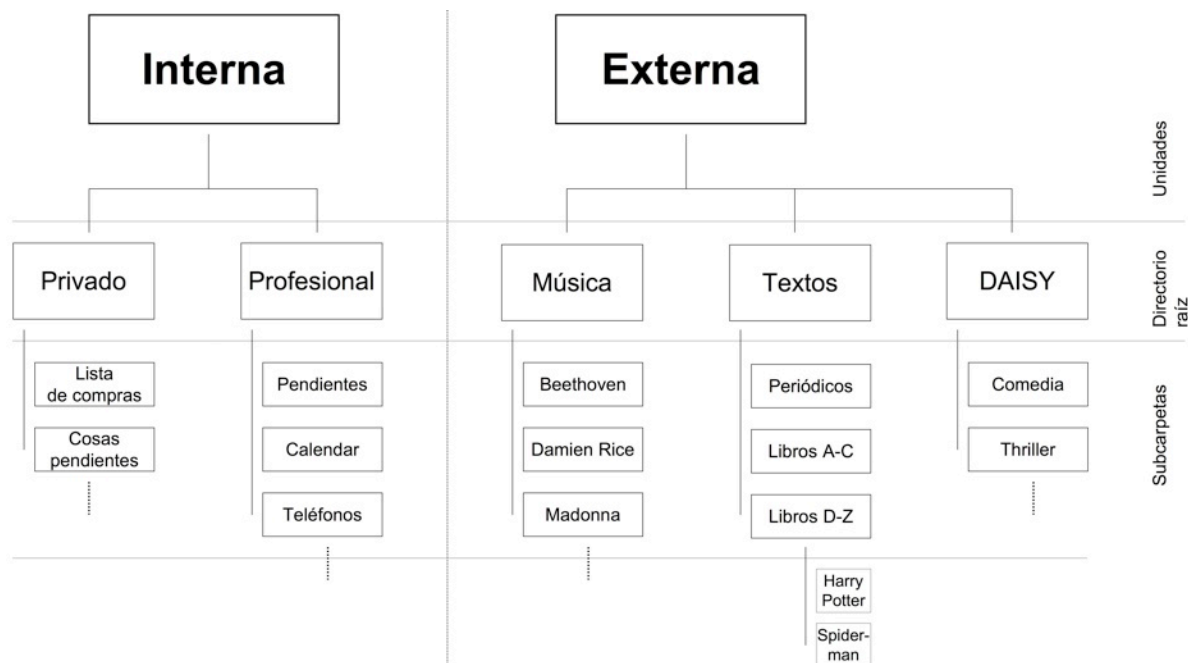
Interna

Externa

Unidades

Privado

Profesional

Música

Textos

DAISY

Directorio raíz

Lista de compras

Cosas pendientes

Pendientes

Calendar

Teléfonos

Beethoven

Damien Rice

Madonna

Periódicos

Libros A-C

Libros D-Z

Harry Potter

Spider-man

Comedia

Thriller

Subcarpetas